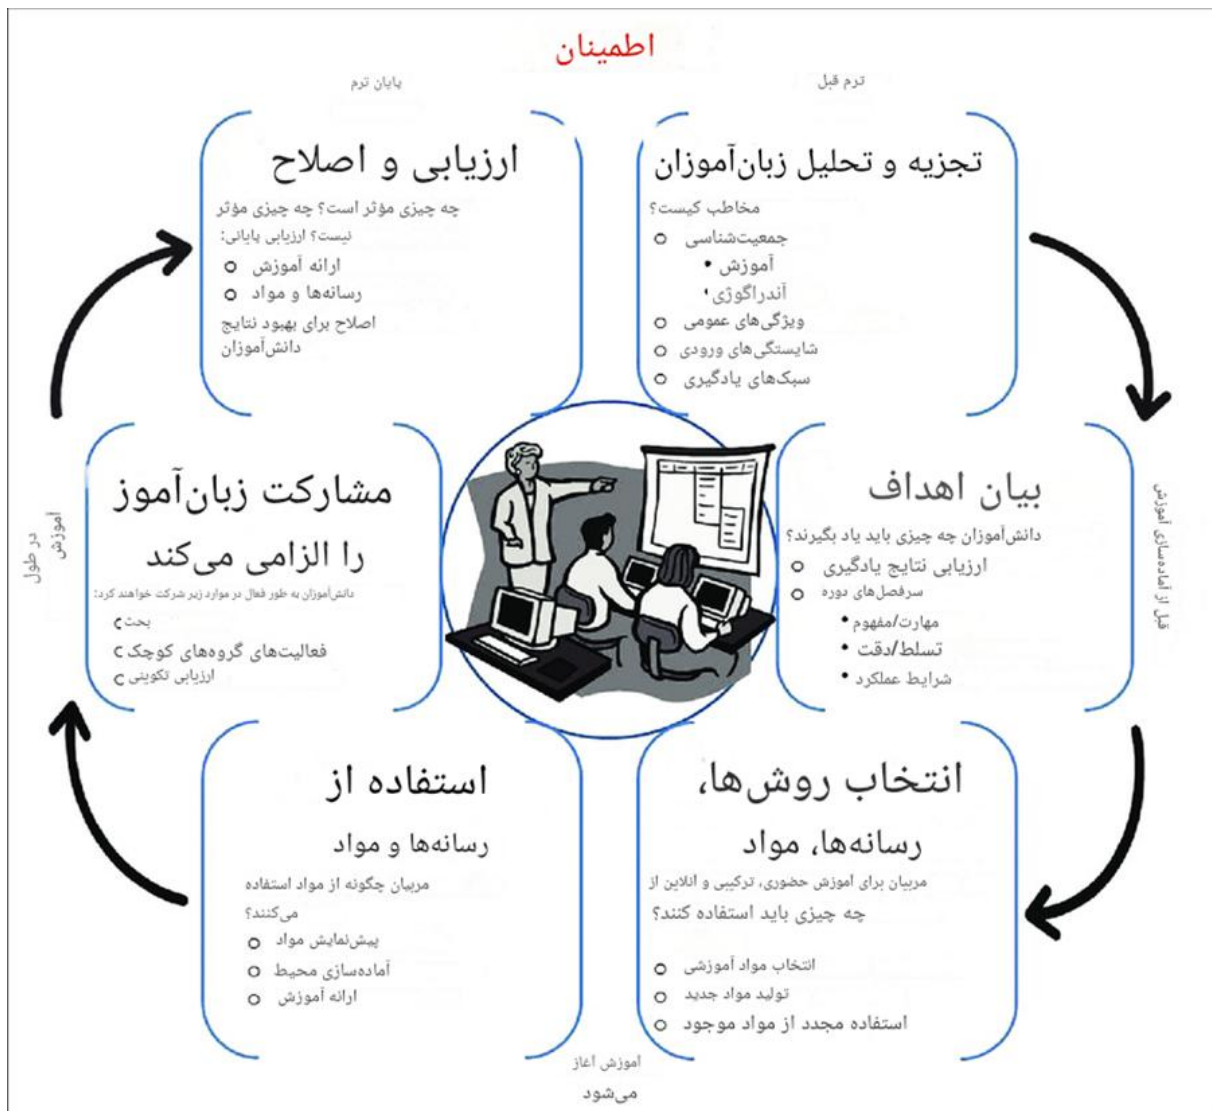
اطمینان

پایان ترم

ترم قبل

ارزیابی و اصلاح

چه چیزی مؤثر است؟ چه چیزی مؤثر نیست؟ ارزیابی پایانی:

o ارائه آموزش
o رسانه‌ها و مواد

اصلاح برای بهبود نتایج دانش‌آموزان

تجزیه و تحلیل زبان‌آموزان

مخاطب کیست؟

o جمعیت‌شناسی
• آموزش
• آندراگوژی
o ویژگی‌های عمومی
o شایستگی‌های ورودی
o سبک‌های یادگیری

در طول آموزش

مشارکت زبان‌آموز را الزامی می‌کند

دانش‌آموزان به طور فعال در موارد زیر شرکت خواهند کرد:

o بحث
o فعالیت‌های گروه‌های کوچک
o ارزیابی تکوینی

بیان اهداف

دانش‌آموزان چه چیزی باید یاد بگیرند؟

o ارزیابی نتایج یادگیری
o سرفصل‌های دوره
• مهارت/مفهوم
• تسلط/دقت
• شرایط عملکرد

قبل از آماده‌سازی آموزش

استفاده از رسانه‌ها و مواد

مربیان چگونه از مواد استفاده می‌کنند؟

o پیش‌نمایش مواد
o آماده‌سازی محیط
o ارائه آموزش

انتخاب روش‌ها، رسانه‌ها، مواد

مربیان برای آموزش حضوری، ترکیبی و آنلاین از چه چیزی باید استفاده کنند؟

o انتخاب مواد آموزشی
o تولید مواد جدید
o استفاده مجدد از مواد موجود

آموزش آغاز می‌شود